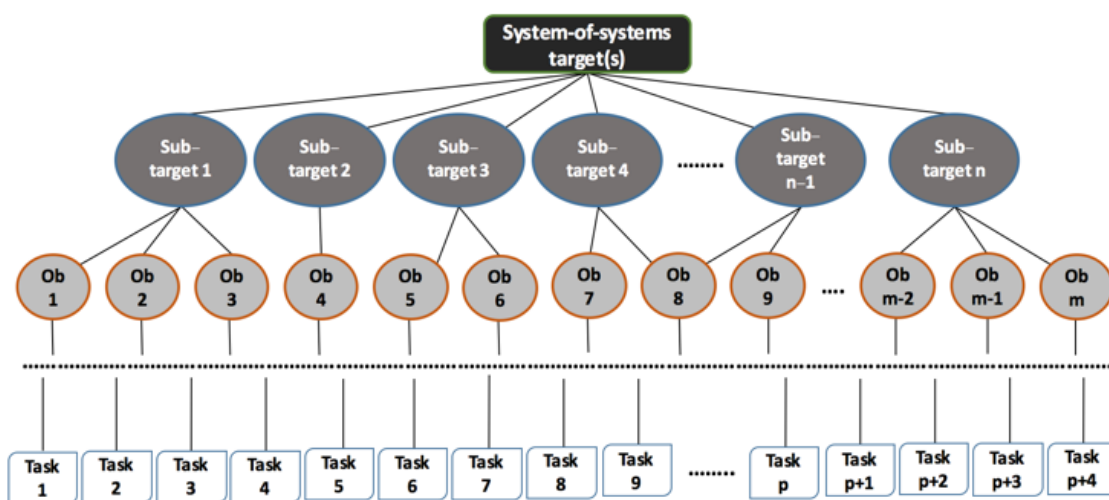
System-of-systems target(s)

Sub-target 1

Sub-target 2

Sub-target 3

Sub-target 4

.......

Sub-target n-1

Sub-target n

Ob 1

Ob 2

Ob 3

Ob 4

Ob 5

Ob 6

Ob 7

Ob 8

Ob 9

....

Ob m-2

Ob m-1

Ob m

Task 1

Task 2

Task 3

Task 4

Task 5

Task 6

Task 7

Task 8

Task 9

........

Task p

Task p+1

Task p+2

Task p+3

Task p+4